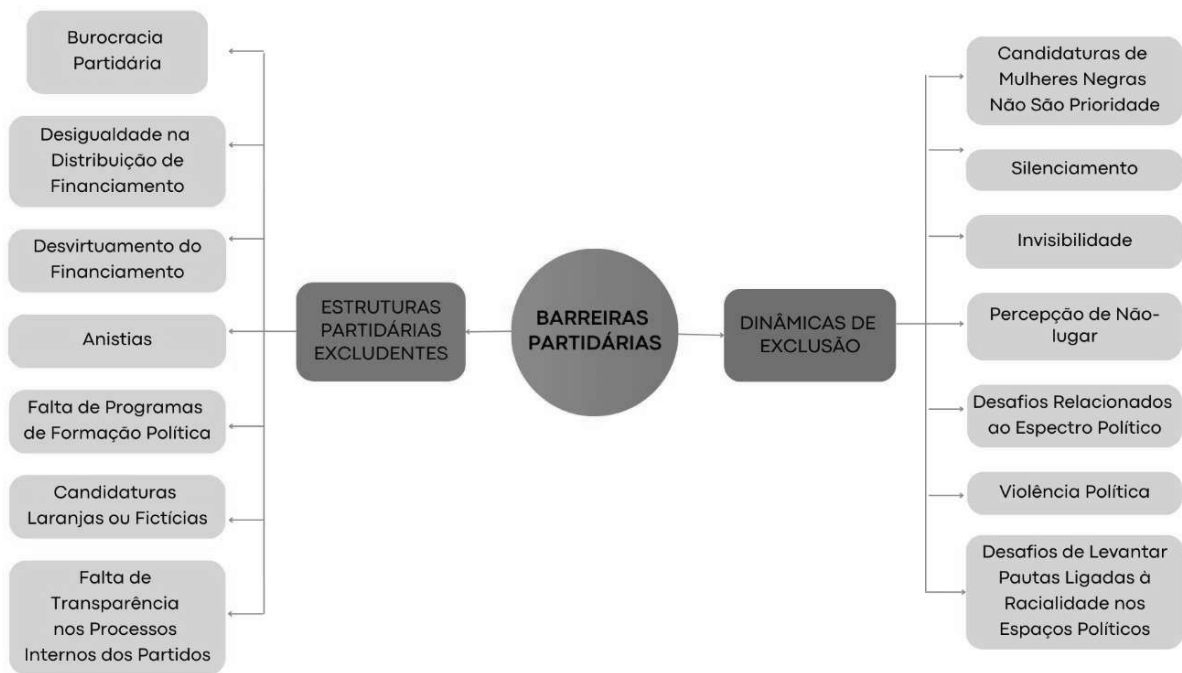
BARREIRAS PARTIDÁRIAS

ESTRUTURAS PARTIDÁRIAS EXCLUDENTES

Burocracia Partidária

Desigualdade na Distribuição de Financiamento

Desvirtuamento do Financiamento

Anistias

Falta de Programas de Formação Política

Candidaturas Laranjas ou Fictícias

Falta de Transparência nos Processos Internos dos Partidos

DINÂMICAS DE EXCLUSÃO

Candidaturas de Mulheres Negras Não São Prioridade

Silenciamento

Invisibilidade

Percepção de Não-lugar

Desafios Relacionados ao Espectro Político

Violência Política

Desafios de Levantar Pautas Ligadas à Racialidade nos Espaços Políticos